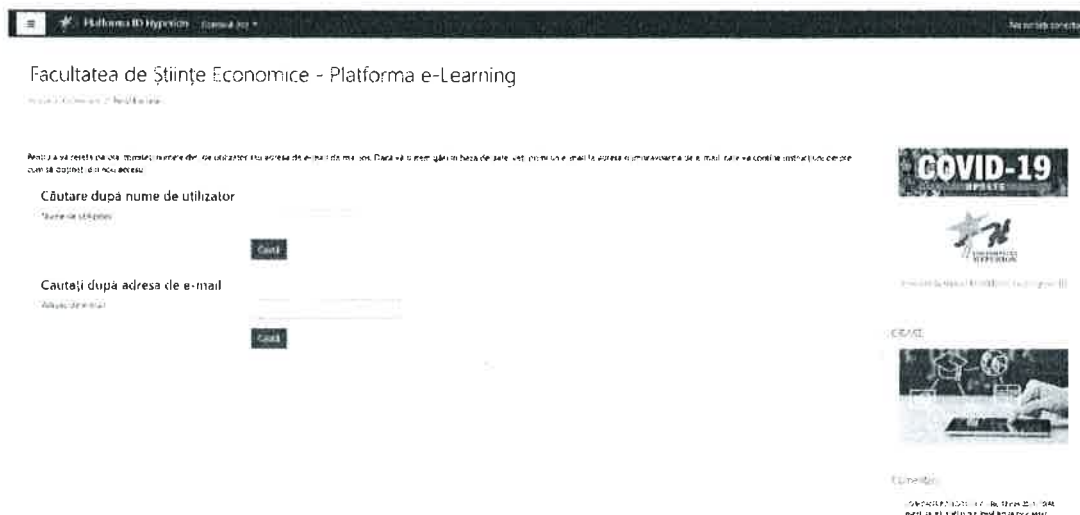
Platforma ID Hyperion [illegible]

Nu sunteți conectat

Facultatea de Științe Economice - Platforma e-Learning

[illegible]

Pentru a vă reseta parola, trimiteți numele dvs. de utilizator sau adresa de e-mail de mai jos. Dacă vă putem găsi în baza de date, veți primi un e-mail la adresa dumneavoastră de e-mail care va conține instrucțiuni despre cum să obțineți din nou acces.

Căutare după nume de utilizator

Nume de utilizator

Caută

Căutați după adresa de e-mail

Adresa de e-mail

Caută

COVID-19 UPDATE

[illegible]

CRAFE

Contact

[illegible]